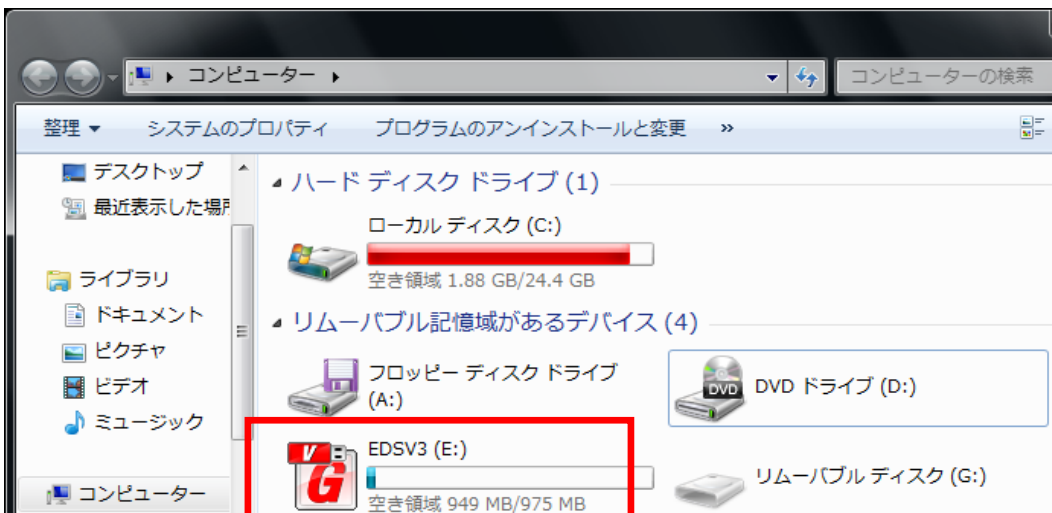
▸ コンピューター ▸

コンピューターの検索

整理 ▾　システムのプロパティ　プログラムのアンインストールと変更　»

デスクトップ
最近表示した場所
ライブラリ
ドキュメント
ピクチャ
ビデオ
ミュージック
コンピューター

◢ ハード ディスク ドライブ (1)

ローカル ディスク (C:)
空き領域 1.88 GB/24.4 GB

◢ リムーバブル記憶域があるデバイス (4)

フロッピー ディスク ドライブ (A:)

DVD

DVD ドライブ (D:)

V
G

EDSV3 (E:)
空き領域 949 MB/975 MB

リムーバブル ディスク (G:)